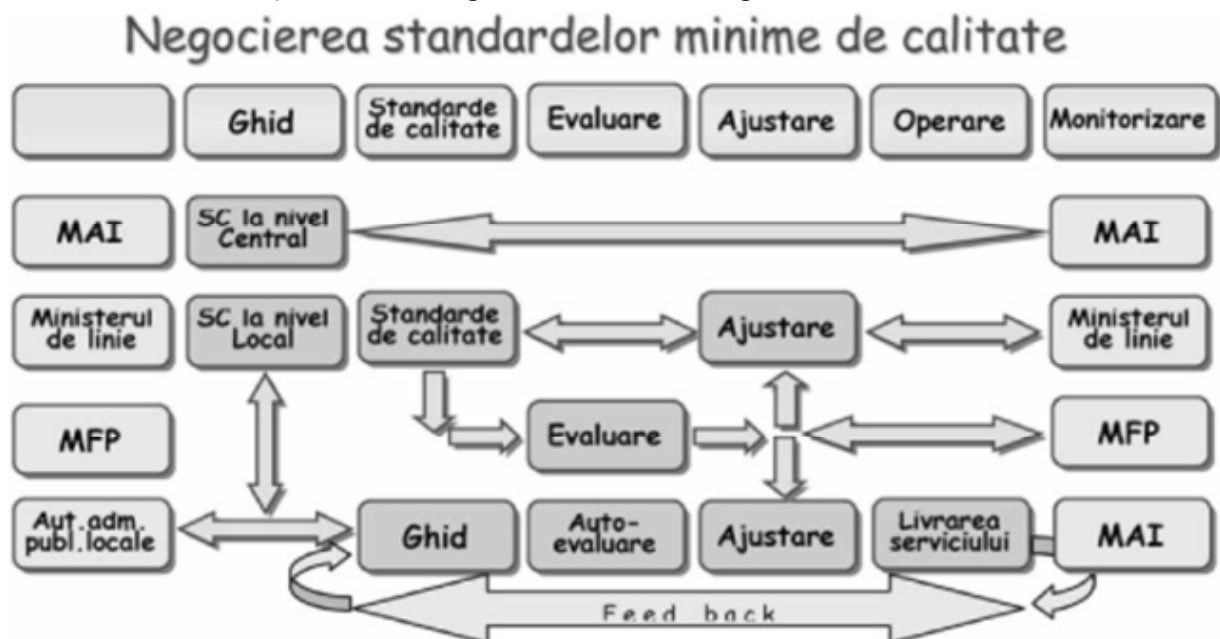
Negocierea standardelor minime de calitate

Ghid
Standarde de calitate
Evaluare
Ajustare
Operare
Monitorizare

MAI
SC la nivel Central
MAI

Ministerul de linie
SC la nivel Local
Standarde de calitate
Ajustare
Ministerul de linie

MFP
Evaluare
MFP

Aut.adm. publ.locale
Ghid
Auto-evaluare
Ajustare
Livrarea serviciului
MAI

Feed back